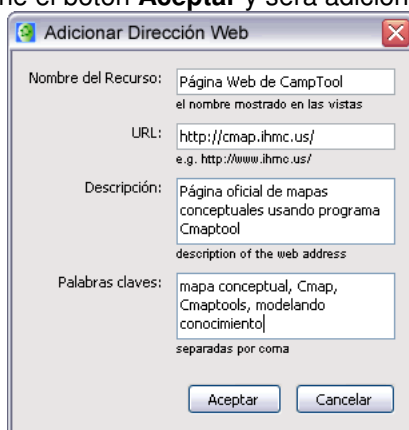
ne el botón **Aceptar** y será adicion

Adicionar Dirección Web

Nombre del Recurso: Página Web de CampTool

el nombre mostrado en las vistas

URL: http://cmap.ihmc.us/

e.g. http://www.ihmc.us/

Descripción: Página oficial de mapas conceptuales usando programa Cmaptool

description of the web address

Palabras claves: mapa conceptual, Cmap, Cmaptools, modelando conocimiento

separadas por coma

Aceptar Cancelar